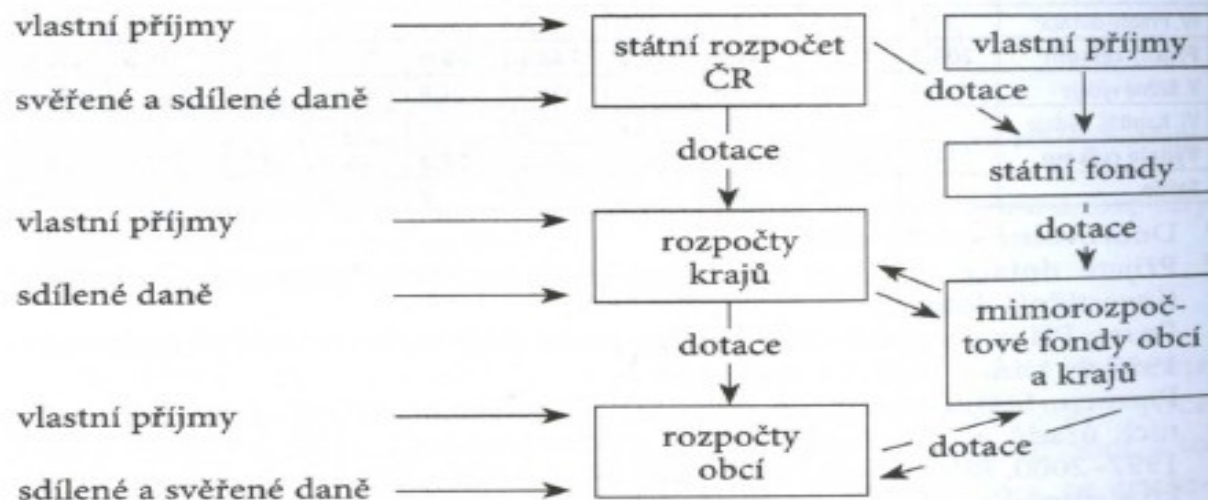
vlastní příjmy

svěřené a sdílené daně

státní rozpočet ČR

vlastní příjmy

dotace

dotace

státní fondy

dotace

vlastní příjmy

sdílené daně

rozpočty krajů

mimorozpočtové fondy obcí a krajů

dotace

vlastní příjmy

sdílené a svěřené daně

rozpočty obcí

dotace